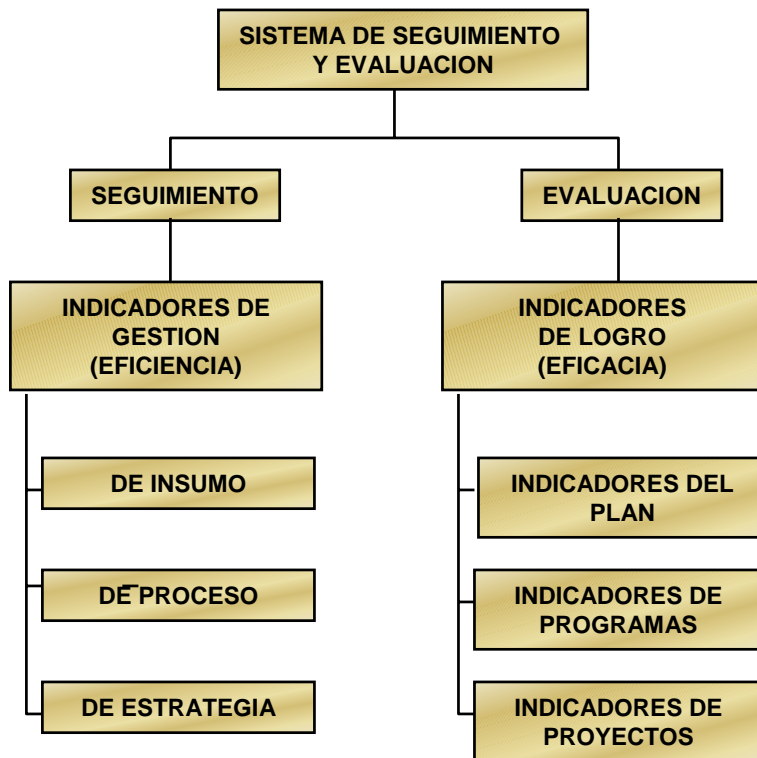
SISTEMA DE SEGUIMIENTO Y EVALUACION

SEGUIMIENTO

EVALUACION

INDICADORES DE GESTION (EFICIENCIA)

INDICADORES DE LOGRO (EFICACIA)

DE INSUMO

DE PROCESO

DE ESTRATEGIA

INDICADORES DEL PLAN

INDICADORES DE PROGRAMAS

INDICADORES DE PROYECTOS